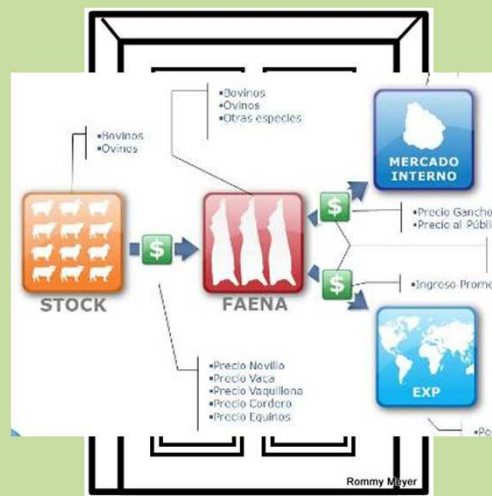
•Bovinos
•Ovinos
•Otras especies

•Bovinos
•Ovinos

MERCADO INTERNO

$

•Precio Gancho
•Precio al Público

$

$

•Ingreso Promedio

STOCK

FAENA

EXP

•Precio Novillo
•Precio Vaca
•Precio Vaquillona
•Precio Cordero
•Precio Equinos

•Po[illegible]

Rommy Meyer